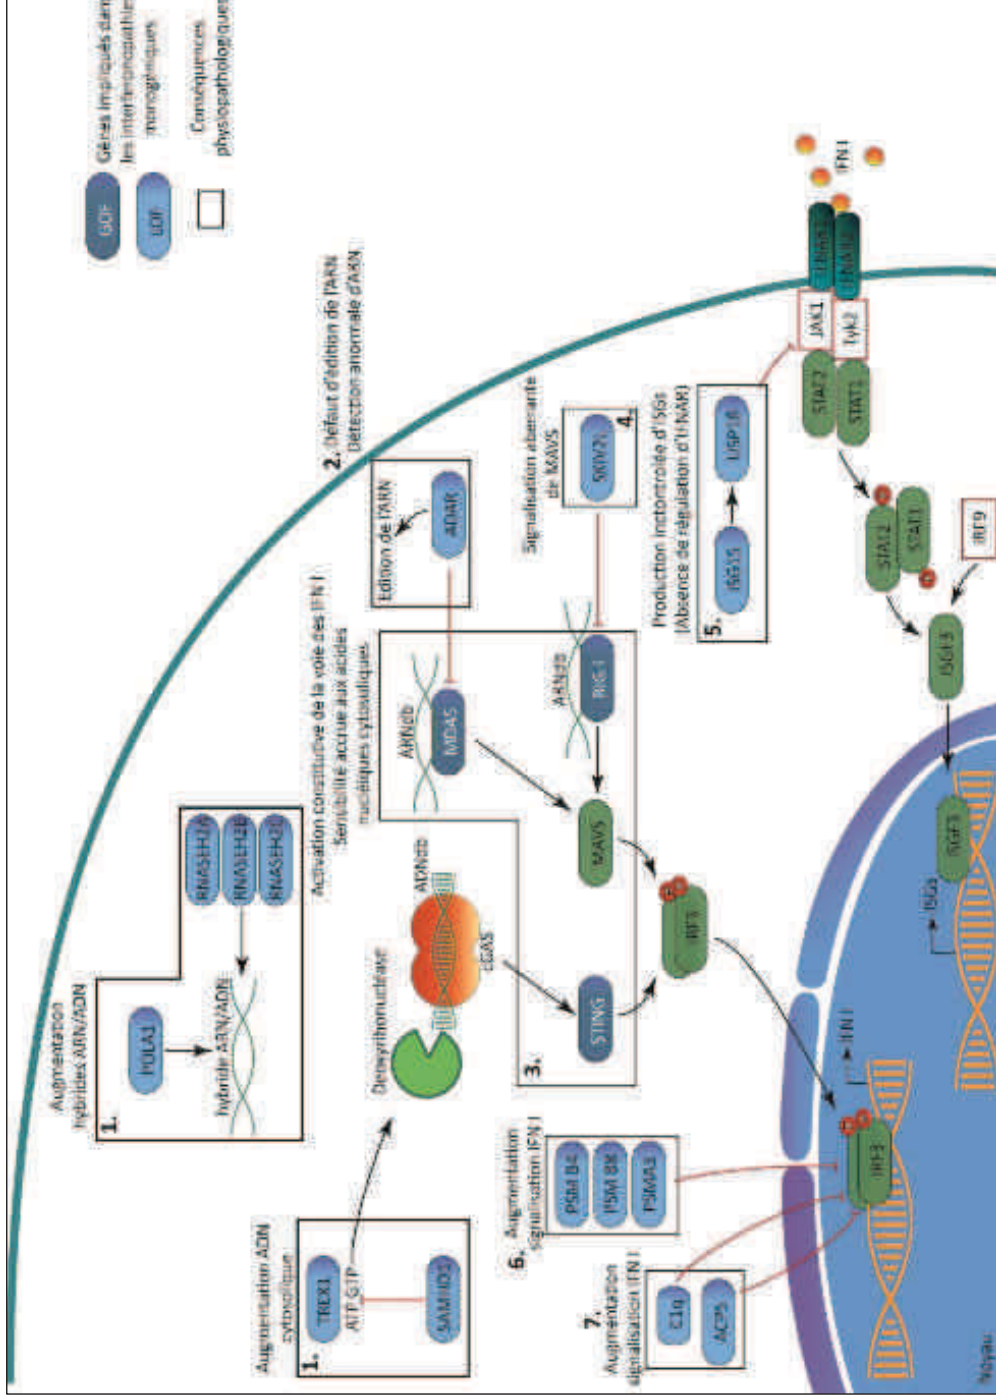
GOF

LOF

Gènes impliqués dans les interféronopathies monogéniques

Conséquences physiopathologiques

1. Augmentation ADN cytoplasmique

TREX1

ATP GTP

SAMHD1

Désoxyribonucléase

1. Augmentation hybrides ARN/ADN

POLA1

hybride ARN/ADN

RNASEH2A

RNASEH2B

RNASEH2C

ADNdb

cGAS

STING

3. Activation constitutive de la voie des IFN I Sensibilité accrue aux acides nucléiques cytosoliques

ARNdb

MDA5

ARNdb

RIG I

MAVS

IRF3

Edition de l'ARN

ADAR

2. Défaut d'édition de l'ARN Détection anormale d'ARN

Signalisation aberrante de MAVS

SKIV2L

4.

5. Production incontrôlée d'ISGs (Absence de régulation d'IFNAR)

ISG15

USP18

JAK1

Tyk2

STAT2

STAT1

IFNAR1

IFNAR2

IFN I

STAT2

STAT1

IRF9

ISGF3

ISGF3

ISGs

IFN I

IRF3

6. Augmentation signalisation IFN I

PSM B4

PSM B8

PSMA3

7. Augmentation signalisation IFN I

C1q

ACP5

Noyau